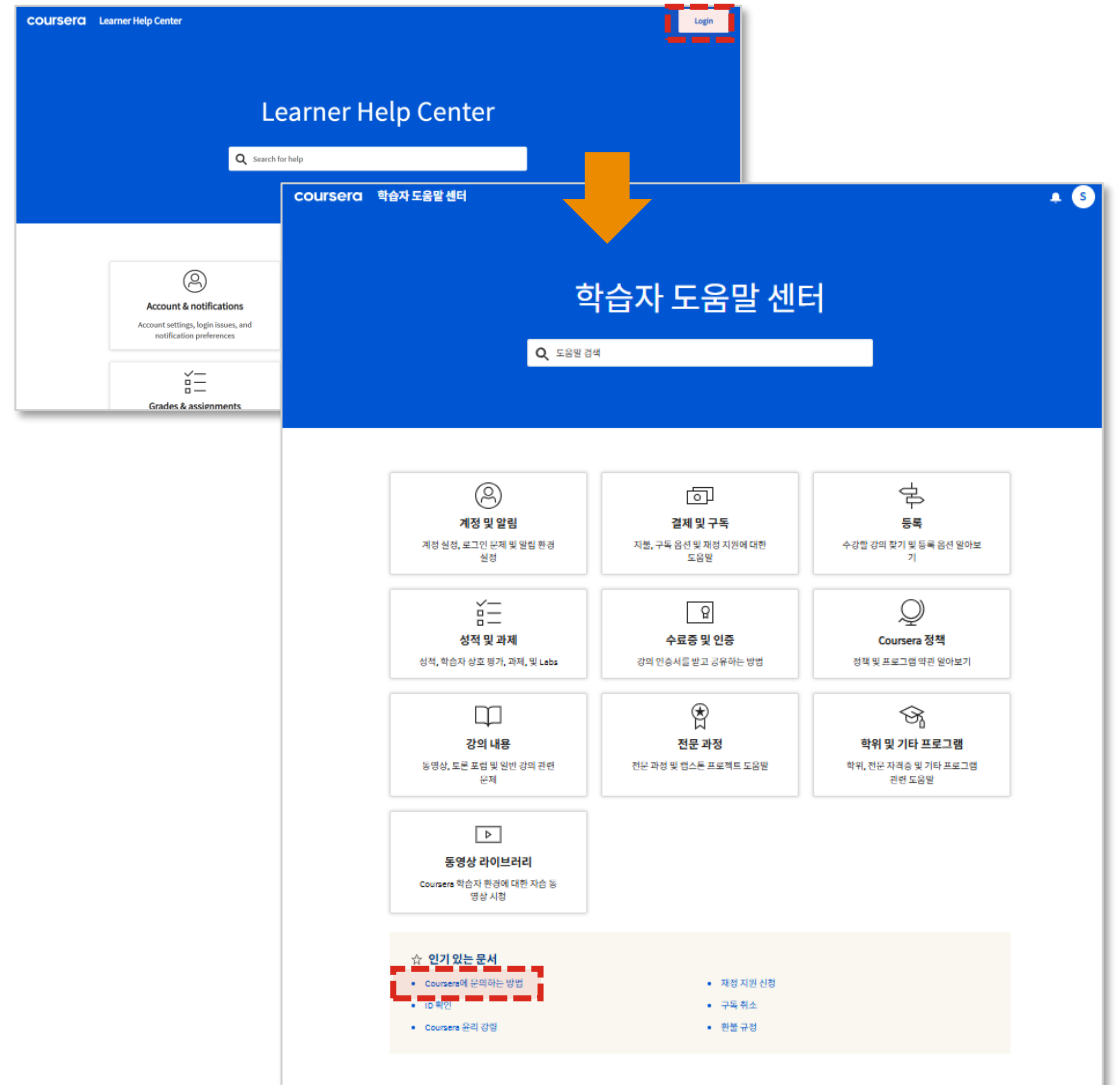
coursera Learner Help Center

Login

Learner Help Center

Search for help

Account & notifications

Account settings, login issues, and notification preferences

Grades & assignments

coursera 학습자 도움말 센터

S

학습자 도움말 센터

도움말 검색

계정 및 알림

계정 설정, 로그인 문제 및 알림 환경 설정

결제 및 구독

지불, 구독 옵션 및 재정 지원에 대한 도움말

등록

수강할 강의 찾기 및 등록 옵션 알아보기

성적 및 과제

성적, 학습자 상호 평가, 과제, 및 Labs

수료증 및 인증

강의 인증서를 받고 공유하는 방법

Coursera 정책

정책 및 프로그램 약관 알아보기

강의 내용

동영상, 토론 포럼 및 일반 강의 관련 문제

전문 과정

전문 과정 및 캡스톤 프로젝트 도움말

학위 및 기타 프로그램

학위, 전문 자격증 및 기타 프로그램 관련 도움말

동영상 라이브러리

Coursera 학습자 환경에 대한 자습 동영상 시청

☆ 인기 있는 문서

Coursera에 문의하는 방법

ID 확인

Coursera 윤리 강령

재정 지원 신청

구독 취소

환불 규정